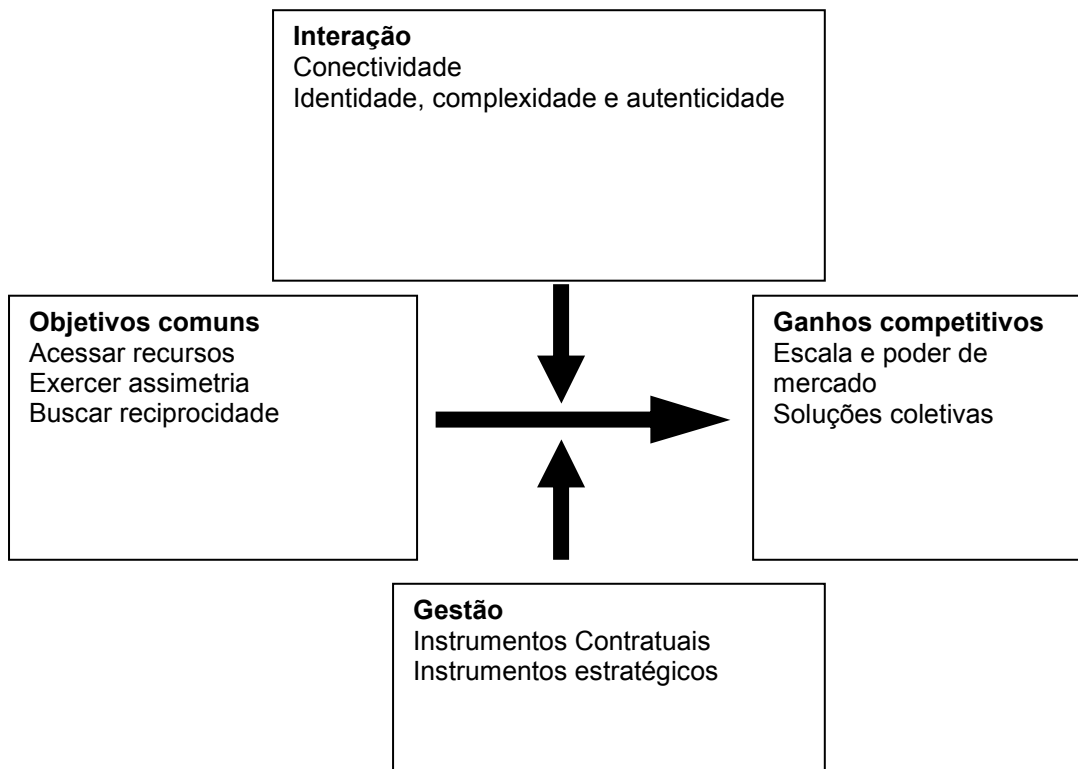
**Interação**
Conectividade
Identidade, complexidade e autenticidade

**Objetivos comuns**
Acessar recursos
Exercer assimetria
Buscar reciprocidade

**Ganhos competitivos**
Escala e poder de mercado
Soluções coletivas

**Gestão**
Instrumentos Contratuais
Instrumentos estratégicos